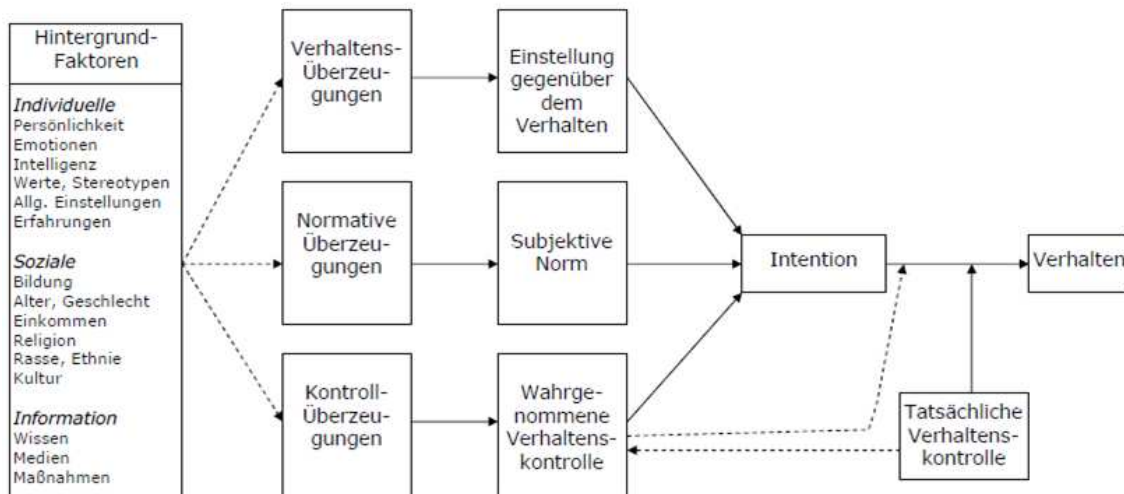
Hintergrund-Faktoren

*Individuelle*
Persönlichkeit
Emotionen
Intelligenz
Werte, Stereotypen
Allg. Einstellungen
Erfahrungen

*Soziale*
Bildung
Alter, Geschlecht
Einkommen
Religion
Rasse, Ethnie
Kultur

*Information*
Wissen
Medien
Maßnahmen

Verhaltens-Überzeugungen

Einstellung gegenüber dem Verhalten

Normative Überzeugungen

Subjektive Norm

Kontroll-Überzeugungen

Wahrgenommene Verhaltens-kontrolle

Intention

Verhalten

Tatsächliche Verhaltens-kontrolle